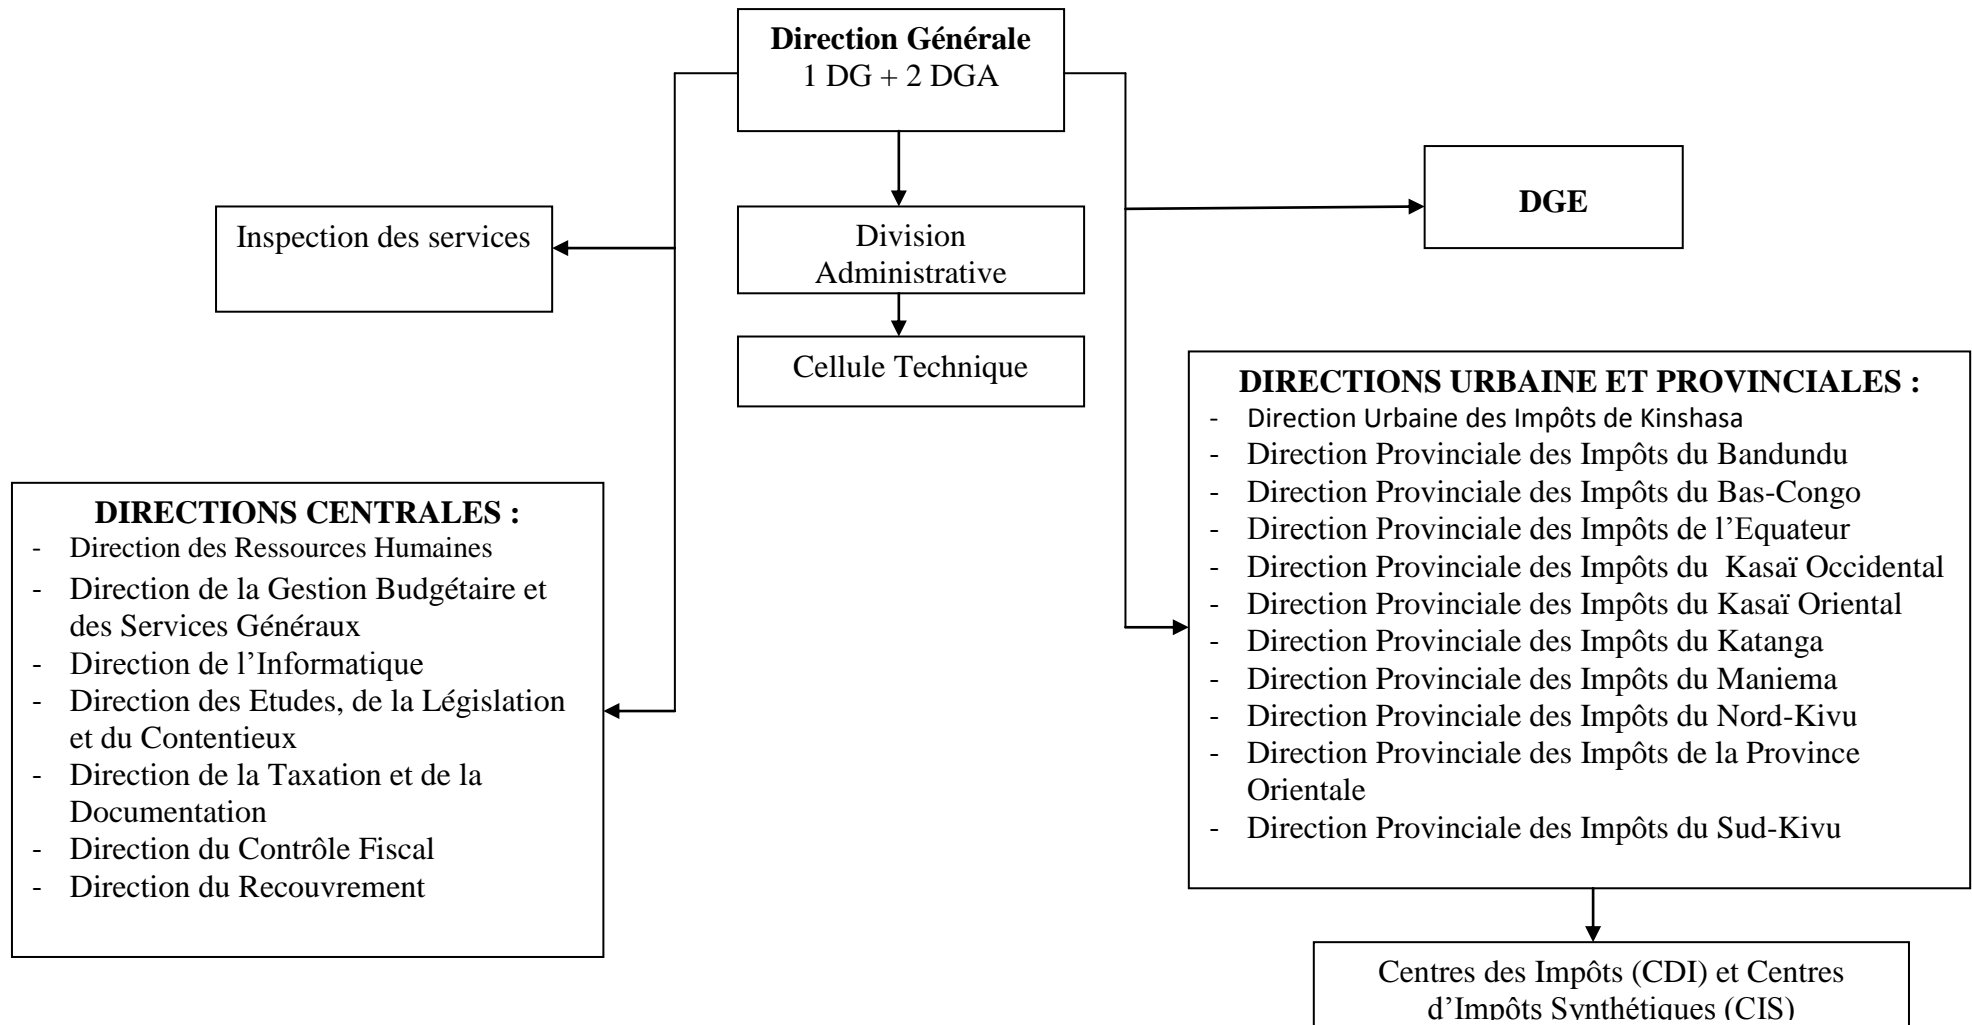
**Direction Générale**
1 DG + 2 DGA

Inspection des services

Division Administrative

Cellule Technique

**DGE**

**DIRECTIONS CENTRALES :**
- Direction des Ressources Humaines
- Direction de la Gestion Budgétaire et des Services Généraux
- Direction de l'Informatique
- Direction des Etudes, de la Législation et du Contentieux
- Direction de la Taxation et de la Documentation
- Direction du Contrôle Fiscal
- Direction du Recouvrement

**DIRECTIONS URBAINE ET PROVINCIALES :**
- Direction Urbaine des Impôts de Kinshasa
- Direction Provinciale des Impôts du Bandundu
- Direction Provinciale des Impôts du Bas-Congo
- Direction Provinciale des Impôts de l'Equateur
- Direction Provinciale des Impôts du Kasaï Occidental
- Direction Provinciale des Impôts du Kasaï Oriental
- Direction Provinciale des Impôts du Katanga
- Direction Provinciale des Impôts du Maniema
- Direction Provinciale des Impôts du Nord-Kivu
- Direction Provinciale des Impôts de la Province Orientale
- Direction Provinciale des Impôts du Sud-Kivu

Centres des Impôts (CDI) et Centres d'Impôts Synthétiques (CIS)